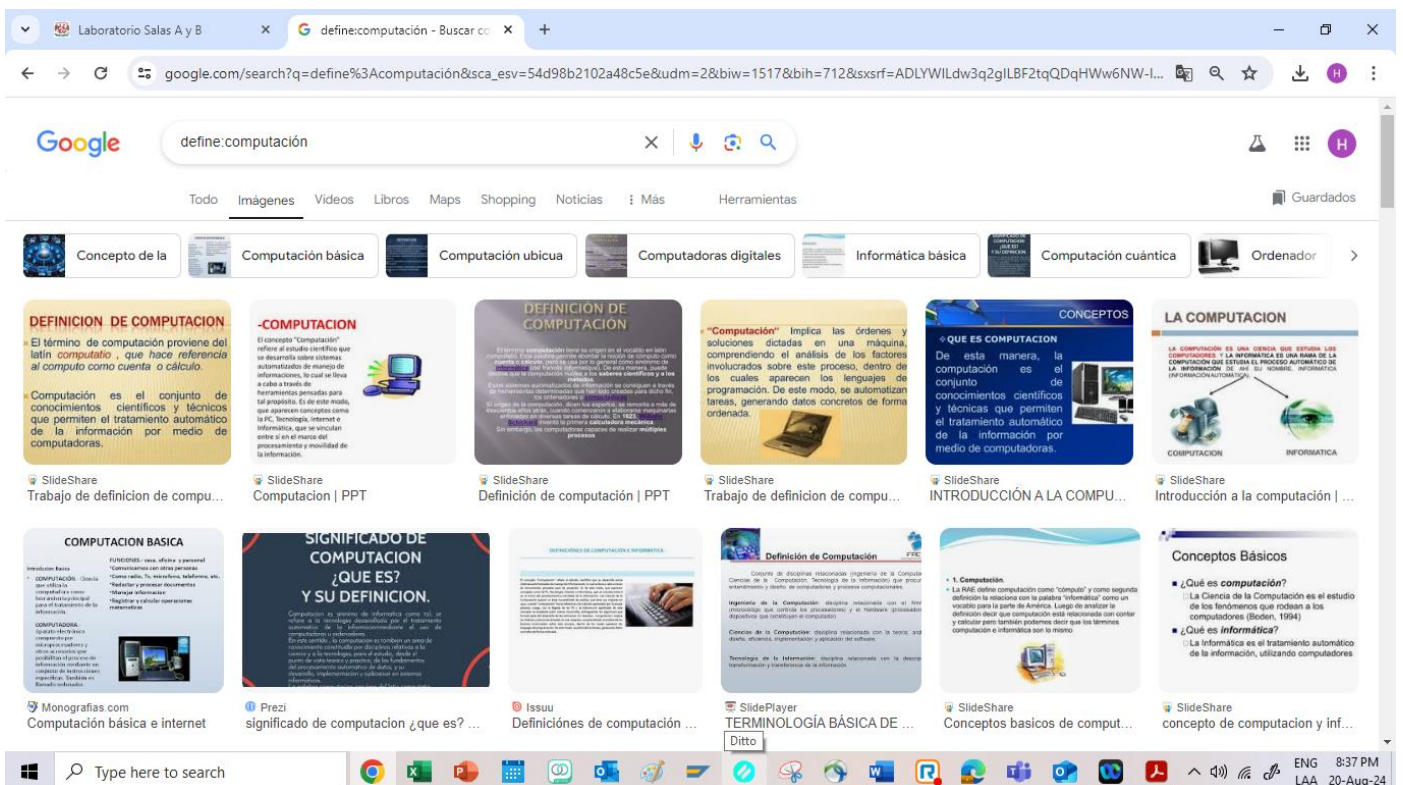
Laboratorio Salas A y B
define:computación - Buscar co
google.com/search?q=define%3Acomputación&sca_esv=54d98b2102a48c5e&udm=2&biw=1517&bih=712&sxsrf=ADLYWILdw3q2gILBF2tqQDqHWw6NW-I...

Google
define:computación

Todo Imágenes Videos Libros Maps Shopping Noticias ⋮ Más Herramientas
Guardados

Concepto de la
Computación básica
Computación ubicua
Computadoras digitales
Informática básica
Computación cuántica
Ordenador

DEFINICION DE COMPUTACION
El término de computación proviene del latín computatio , que hace referencia al computo como cuenta o cálculo.
Computación es el conjunto de conocimientos científicos y técnicos que permiten el tratamiento automático de la información por medio de computadoras.
SlideShare
Trabajo de definicion de compu...

-COMPUTACION
El concepto "Computación" refiere al estudio científico que se desarrolla sobre sistemas automatizados de manejo de informaciones, lo cual se lleva a cabo a través de herramientas pensadas para tal propósito. Es de este modo, que aparecen conceptos como la PC, Tecnología, Internet e Informática, que se vinculan entre sí en el marco del procesamiento y movilidad de la información.
SlideShare
Computacion | PPT

DEFINICION DE COMPUTACIÓN
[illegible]
SlideShare
Definición de computación | PPT

"Computación" Implica las órdenes y soluciones dictadas en una máquina, comprendiendo el análisis de los factores involucrados sobre este proceso, dentro de los cuales aparecen los lenguajes de programación. De este modo, se automatizan tareas, generando datos concretos de forma ordenada.
SlideShare
Trabajo de definicion de compu...

CONCEPTOS
QUE ES COMPUTACION
De esta manera, la computación es el conjunto de conocimientos científicos y técnicas que permiten el tratamiento automático de la información por medio de computadoras.
SlideShare
INTRODUCCIÓN A LA COMPU...

LA COMPUTACION
LA COMPUTACIÓN ES UNA CIENCIA QUE ESTUDIA LOS COMPUTADORES Y LA INFORMATICA ES UNA RAMA DE LA COMPUTACIÓN QUE ESTUDIA EL PROCESO AUTOMÁTICO DE LA INFORMACIÓN DE AHÍ SU NOMBRE, INFORMATICA (INFORMACIÓN AUTOMÁTICA)
COMPUTACION INFORMATICA
SlideShare
Introducción a la computación | ...

COMPUTACION BASICA
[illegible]
Monografias.com
Computación básica e internet

SIGNIFICADO DE COMPUTACION ¿QUE ES? Y SU DEFINICION.
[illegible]
Prezi
significado de computacion ¿que es? ...

DEFINICIONES DE COMPUTACIÓN E INFORMÁTICA
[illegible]
Issuu
Definiciónes de computación ...

Definición de Computación
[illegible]
SlidePlayer
TERMINOLOGÍA BÁSICA DE ...
Ditto

1. Computación.
La RAE define computación como "cómputo" y como segunda definición la relaciona con la palabra "informática" como un vocablo para la parte de América. Luego de analizar la definición decir que computación está relacionada con contar y calcular pero también podemos decir que los términos computación e informática son lo mismo
SlideShare
Conceptos basicos de comput...

Conceptos Básicos
¿Qué es computación?
La Ciencia de la Computación es el estudio de los fenómenos que rodean a los computadores (Boden, 1994)
¿Qué es informática?
La Informática es el tratamiento automático de la información, utilizando computadores
SlideShare
concepto de computacion y inf...

Type here to search
ENG LAA 8:37 PM 20-Aug-24